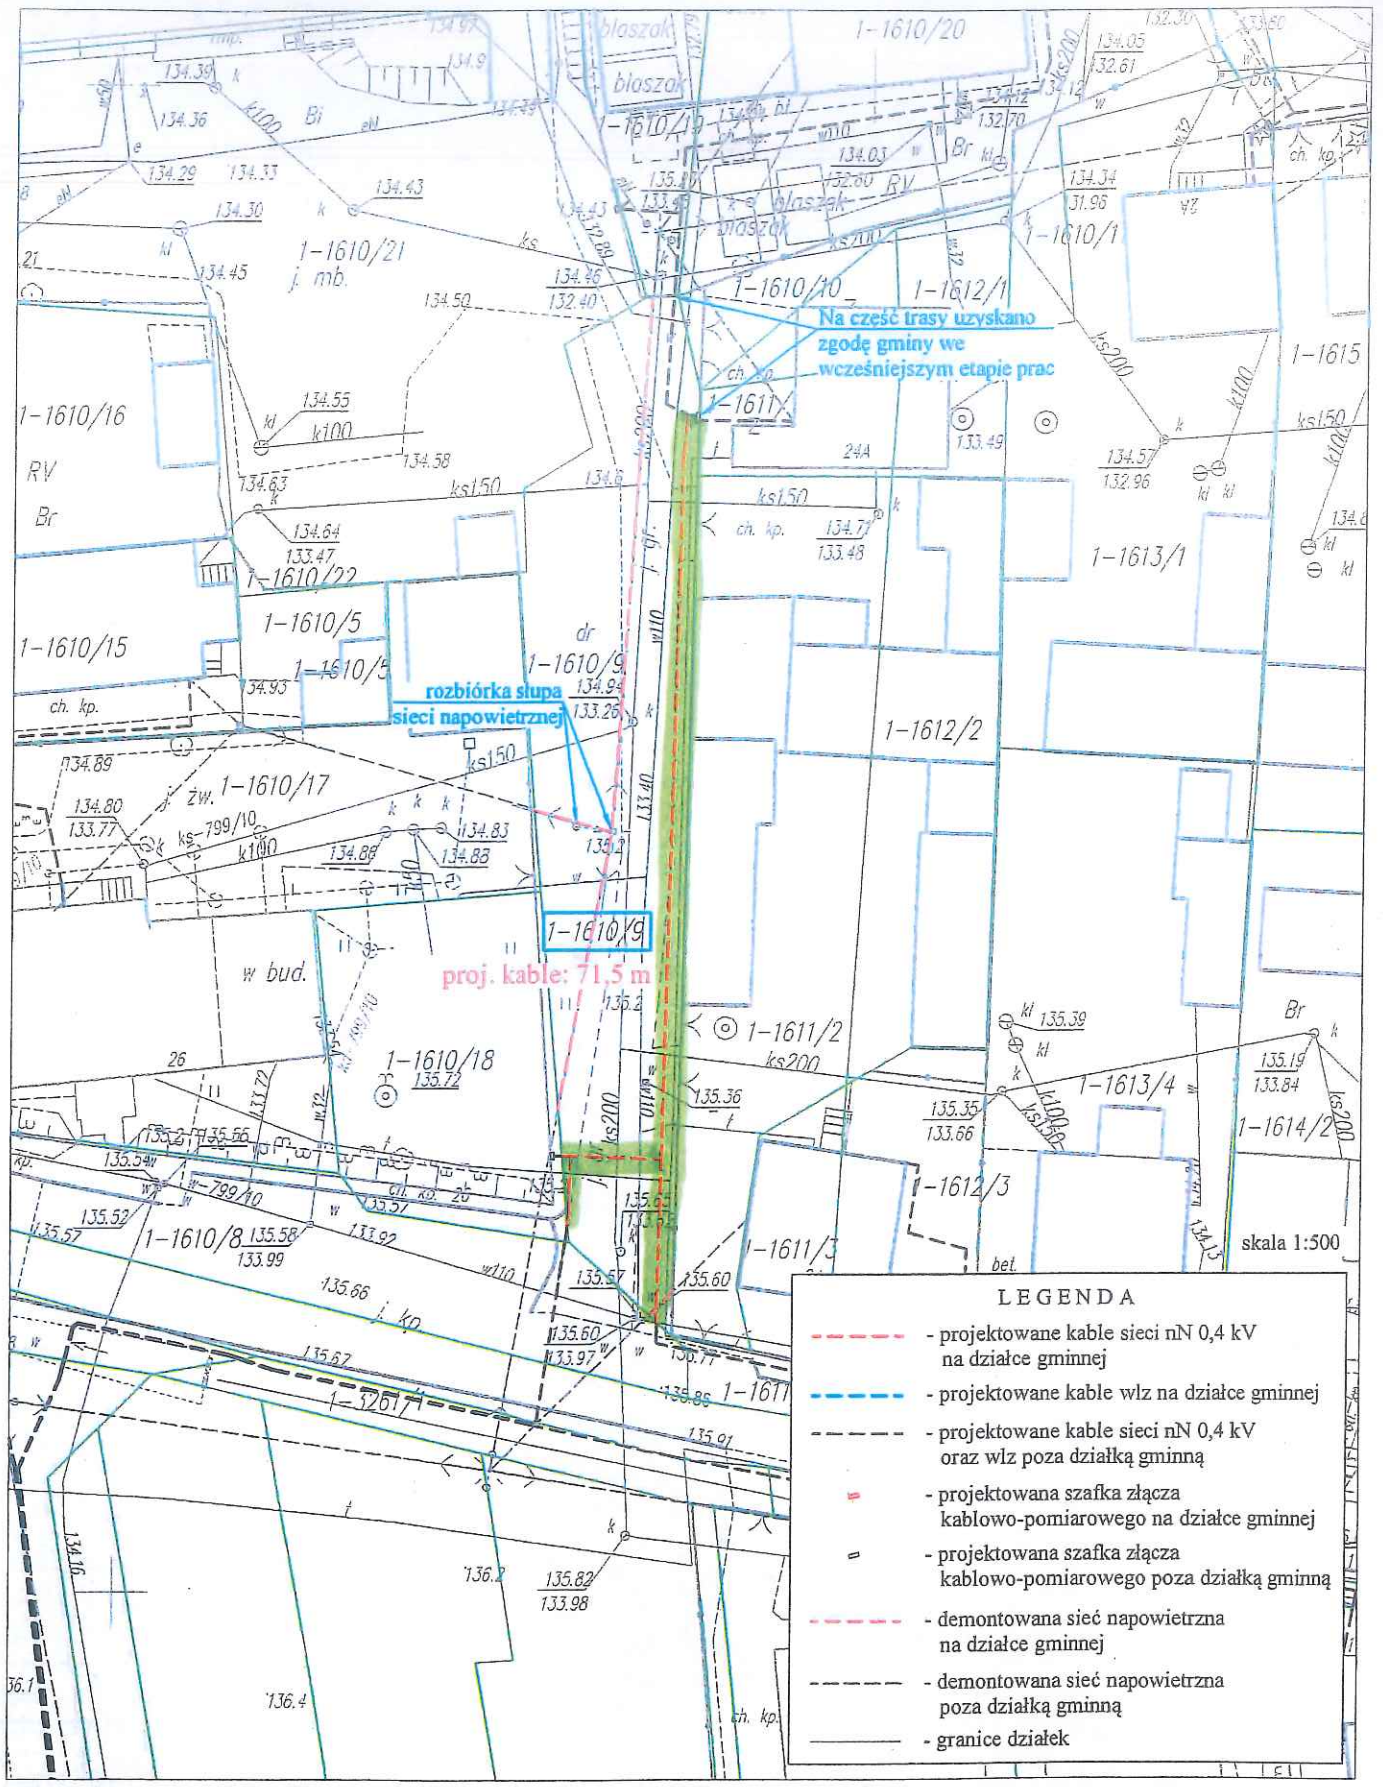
blaszak
1-1610/20
blaszak
-1610/19
134.39
134.36
k100
Bi
134.29
134.33
134.43
134.30
1-1610/21
j. mb.
134.45
134.50
134.46
132.40
1-1610/10
1-1612/1
1-1610/1
134.05
132.61
134.12
132.70
134.03
132.80
RV
Br
134.34
31.96
ks200
blaszak
Na część trasy uzyskano zgodę gminy we wcześniejszym etapie prac
1-1615
1-1610/16
RV
Br
134.55
k100
134.58
134.63
134.64
133.47
1-1610/22
ks150
134.6
1-1611
24A
133.49
134.57
132.96
ks150
k100
ks150
134.71
133.48
ch. kp.
1-1613/1
1-1610/5
1-1610/5
1-1610/15
dr
1-1610/9
rozbiórka słupa sieci napowietrznej
134.94
133.26
134.93
ch. kp.
134.89
1-1612/2
134.80
133.77
ż.w. 1-1610/17
ks-799/10
k100
ks150
134.86
134.83
134.88
133.40
135.2
1-1610/9
proj. kable: 71,5 m
w bud.
135.2
1-1611/2
ks200
135.39
Br
135.19
133.84
26
1-1610/18
135.72
135.36
135.35
133.66
1-1613/4
1-1614/2
ks200
135.66
135.54
799/10
135.52
135.57
1-1610/8
135.58
133.99
133.92
135.57
ks200
135.65
1-1612/3
1-1611/3
skala 1:500
bet.
w110
135.66
j. ko
135.60
133.97
135.57
135.60
135.67
1-3261/1
135.86
1-1611
135.91
134.16
136.2
135.82
133.98
136.1
136.4
ch. kp.
LEGENDA
- projektowane kable sieci nN 0,4 kV na działce gminnej
- projektowane kable wlz na działce gminnej
- projektowane kable sieci nN 0,4 kV oraz wlz poza działką gminną
- projektowana szafka złącza kablowo-pomiarowego na działce gminnej
- projektowana szafka złącza kablowo-pomiarowego poza działką gminną
- demontowana sieć napowietrzna na działce gminnej
- demontowana sieć napowietrzna poza działką gminną
- granice działek